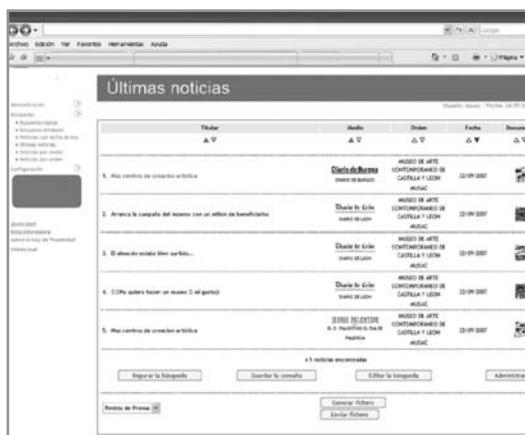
Archivo Edición Ver Favoritos Herramientas Ayuda

Página

Últimas noticias

Administración
Búsqueda
• Búsqueda rápida
• Búsqueda avanzada
• Noticias con fecha de hoy
• Últimas noticias
• Noticias por medio
• Noticias por orden
Configuración

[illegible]

| Titular | Medio | Orden | Fecha | Docum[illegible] |
|---|---|---|---|---|
| 1. Mas centros de creacion artistica | Diario de Burgos DIARIO DE BURGOS | MUSEO DE ARTE CONTEMPORANEO DE CASTILLA Y LEON MUSAC | 22/09/2007 | |
| 2. Arranca la campaña del museo con un millon de beneficiarios | Diario de León DIARIO DE LEON | MUSEO DE ARTE CONTEMPORANEO DE CASTILLA Y LEON MUSAC | 22/09/2007 | |
| 3. El abuacón estaba bien surtido... | Diario de León DIARIO DE LEON | MUSEO DE ARTE CONTEMPORANEO DE CASTILLA Y LEON MUSAC | 22/09/2007 | |
| 4. ¿Cómo quiere hacer un museo (i el gusto)i | Diario de León DIARIO DE LEON | MUSEO DE ARTE CONTEMPORANEO DE CASTILLA Y LEON MUSAC | 22/09/2007 | |
| 5. Mas centros de creacion artistica | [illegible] PALENCIA | MUSEO DE ARTE CONTEMPORANEO DE CASTILLA Y LEON MUSAC | 22/09/2007 | |

« 5 noticias encontradas

Exportar la búsqueda | Guardar la consulta | Editar la búsqueda | Administra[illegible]

Revista de Prensa

Generar fichero
Enviar fichero